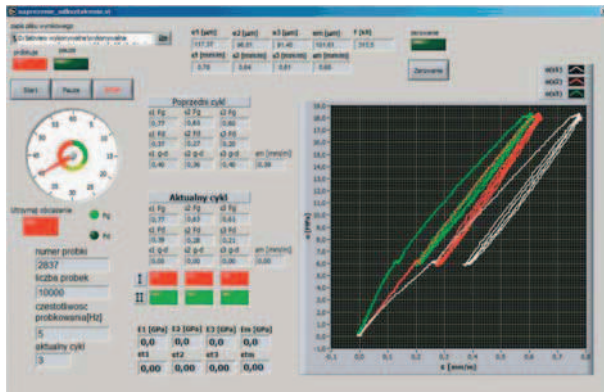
sciezka pliku wynikowego
D:\Badanie\pliki\wyniki

e1 [µm] e2 [µm] e3 [µm] em [µm] F [kN]
117,37 98,01 91,40 101,61 243,5
e1 [mm/m] e2 [mm/m] e3 [mm/m] em [mm/m]
0,78 0,64 0,61 0,68

Zerowanie

Start Pauze STOP

Poprzedni cykl
e1 Fg e2 Fg e3 Fg
0,77 0,63 0,61
e1 Fd e2 Fd e3 Fd
0,37 0,27 0,20
e1 g-d e2 g-d e3 g-d em [mm/m]
0,40 0,36 0,40 0,38

Aktualny cykl
e1 Fg e2 Fg e3 Fg
0,77 0,63 0,61
e1 Fd e2 Fd e3 Fd
0,38 0,28 0,21
e1 g-d e2 g-d e3 g-d em [mm/m]
0,00 0,00 0,00 0,00

Fg
Fd

numer probki
2837
liczba probek
10000
czestotliwosc probkowania[Hz]
5
aktualny cykl
3

E1 [GPa] E2 [GPa] E3 [GPa] Em [GPa]
0,0 0,0 0,0 0,0
et1 et2 et3 etm
0,00 0,00 0,00 0,00

s(e1)
s(e2)
s(e3)

σ [MPa]
ε [mm/m]